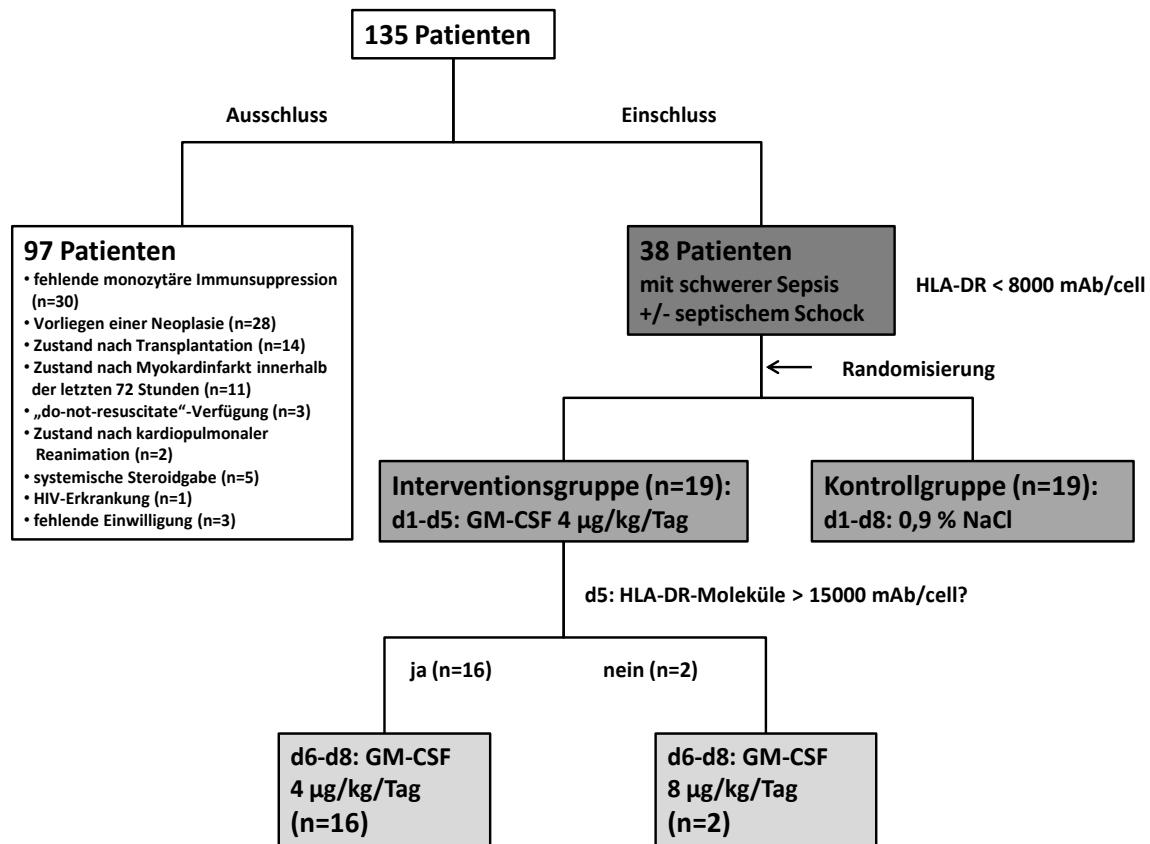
135 Patienten

Ausschluss

Einschluss

97 Patienten
• fehlende monozytäre Immunsuppression (n=30)
• Vorliegen einer Neoplasie (n=28)
• Zustand nach Transplantation (n=14)
• Zustand nach Myokardinfarkt innerhalb der letzten 72 Stunden (n=11)
• „do-not-resuscitate"-Verfügung (n=3)
• Zustand nach kardiopulmonaler Reanimation (n=2)
• systemische Steroidgabe (n=5)
• HIV-Erkrankung (n=1)
• fehlende Einwilligung (n=3)

38 Patienten
mit schwerer Sepsis
+/- septischem Schock

HLA-DR < 8000 mAb/cell

Randomisierung

Interventionsgruppe (n=19):
d1-d5: GM-CSF 4 µg/kg/Tag

Kontrollgruppe (n=19):
d1-d8: 0,9 % NaCl

d5: HLA-DR-Moleküle > 15000 mAb/cell?

ja (n=16)

nein (n=2)

d6-d8: GM-CSF
4 µg/kg/Tag
(n=16)

d6-d8: GM-CSF
8 µg/kg/Tag
(n=2)